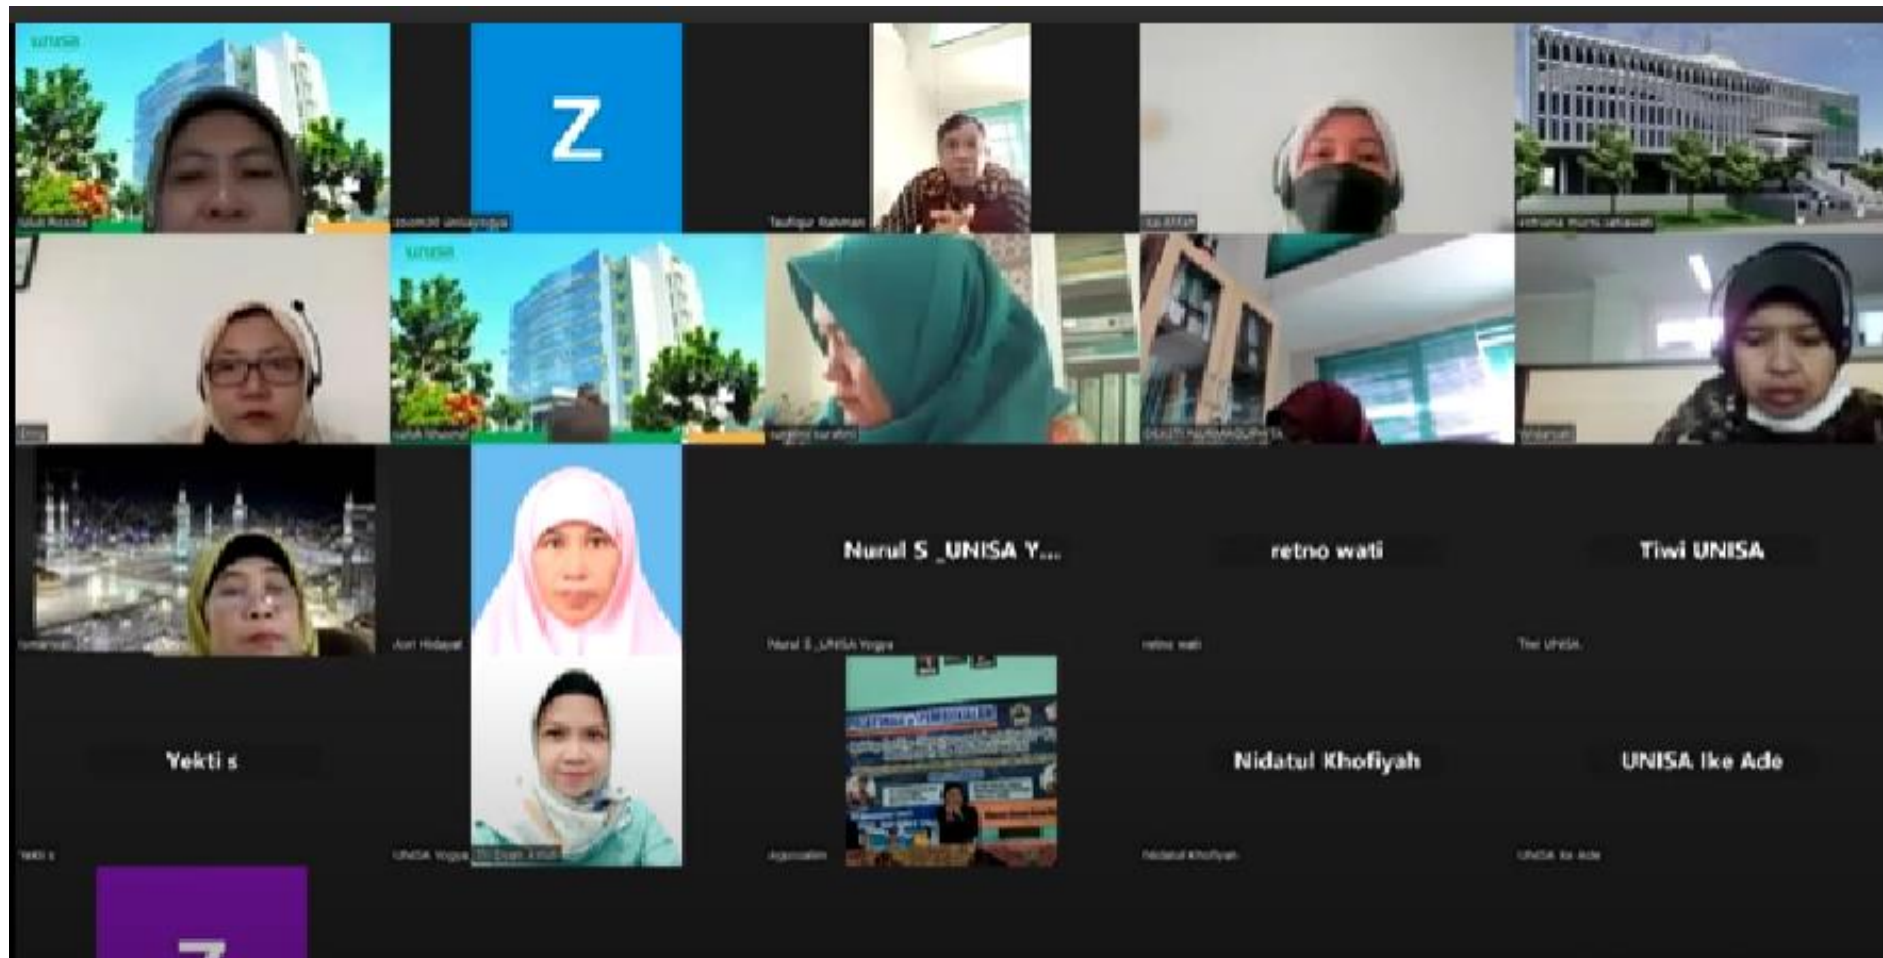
unisa

Z

Taufiqur Rahman

unisa

Nurul S _UNISA Y...

retno wati

Tiwi UNISA

Asri Hidayat

Nurul S _UNISA Yogya

retno wati

Tiwi UNISA

Yekti s

Nidatul Khofiyah

UNISA Ike Ade

Yekti s

UNISA Yogya

Nidatul Khofiyah

UNISA Ike Ade

Z